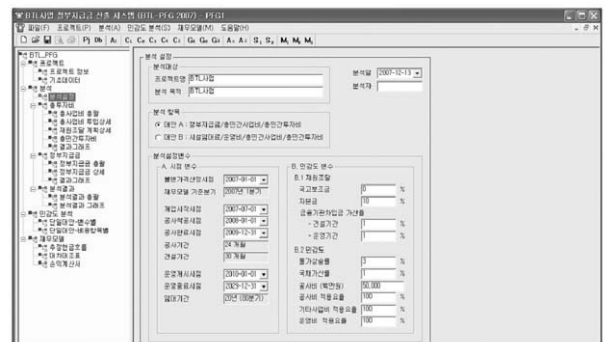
BTL사업 정부지급금 산출 시스템 (BTL-PFG 2007) - PFG1

파일(F) 프로젝트(P) 분석(A) 민감도 분석(S) 재무모델(M) 도움말(H)

BTL_PFG
프로젝트
프로젝트 정보
기초데이터
분석
분석설정
총투자비
총사업비 총괄
총사업비 투입상세
재원조달 계획상세
총민간투자비
결과그래프
정부지급금
정부지급금 총괄
정부지급금 상세
결과그래프
분석결과
분석결과 총괄
분석결과 그래프
민감도 분석
단일민감-변수별
단일민감-세부항목별
재무모델
추정손익계산서
현금흐름표
대차대조표

분석 설정
분석대상
프로젝트명 BTL사업
분석목적 BTL사업
분석일 2007-12-13
분석자

분석 항목
대안 A : 정부지급금/총민간사업비/총민간투자비
대안 B : 시설임대료/운영비/총민간사업비/총민간투자비

분석설정변수
A. 시점 변수
불변가격산정시점 2007-01-01
재무모델 기준분기 2007년 1분기
계획시작시점 2007-01-01
공사착공시점 2008-01-01
공사완료시점 2009-12-31
공사기간 24 개월
건설기간 30 개월
운영개시시점 2010-01-01
운영종료시점 2029-12-31
임대기간 20년 (80분기)

B. 민감도 변수
B.1 재원조달
국고보조금 0 %
자본금 10 %
운용기관차입금 거치율
- 건설기간 1 %
- 운영기간 1 %
B.2 민감도
물가상승률 3 %
국채가산율 1 %
공사비 (백만원) 50,000
공사비 적용요율 100 %
기타사업비 적용요율 100 %
운영비 적용요율 100 %